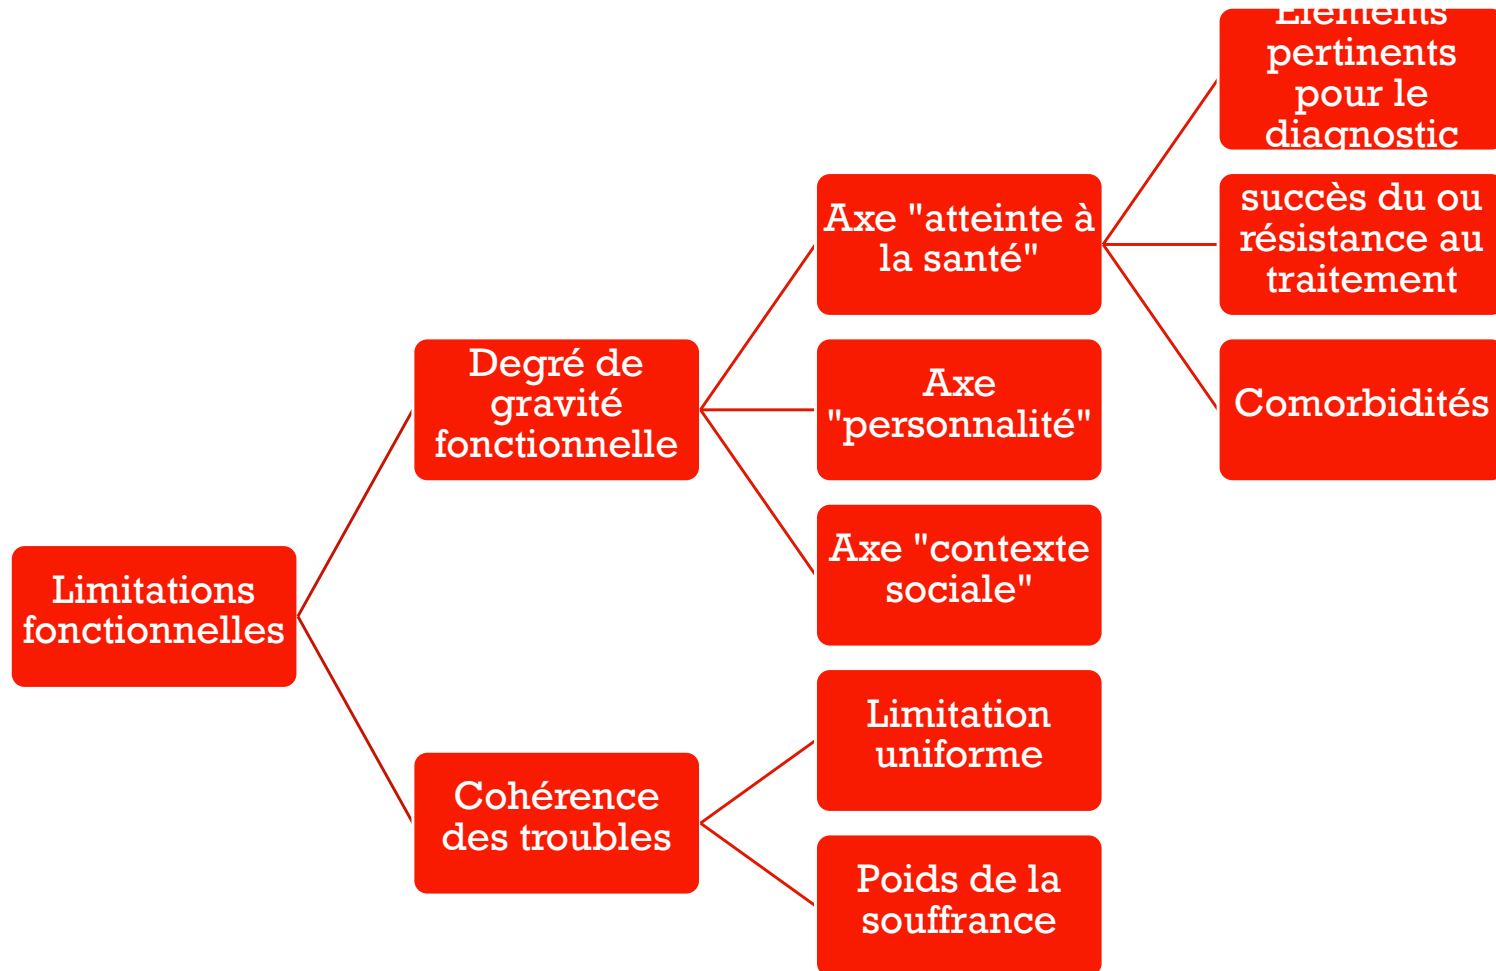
Limitations fonctionnelles

Degré de gravité fonctionnelle

Cohérence des troubles

Axe "atteinte à la santé"

Axe "personnalité"

Axe "contexte sociale"

Limitation uniforme

Poids de la souffrance

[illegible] pertinents pour le diagnostic

succès du ou résistance au traitement

Comorbidités